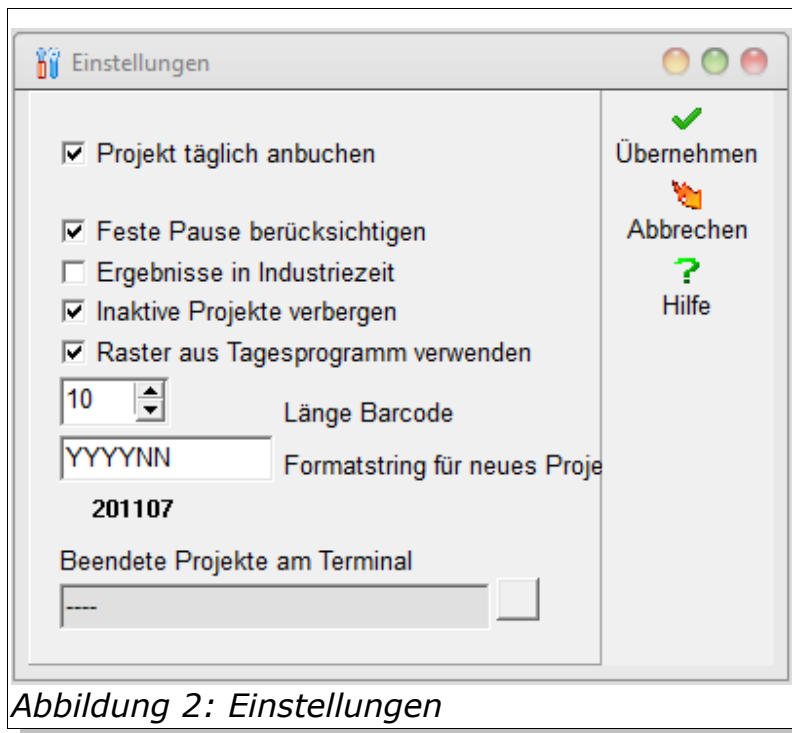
Einstellungen

Projekt täglich anbuchen

Feste Pause berücksichtigen
Ergebnisse in Industriezeit
Inaktive Projekte verbergen
Raster aus Tagesprogramm verwenden

10
Länge Barcode

YYYYNN
Formatstring für neues Proje

201107

Beendete Projekte am Terminal

----

Übernehmen
Abbrechen
Hilfe

Abbildung 2: Einstellungen